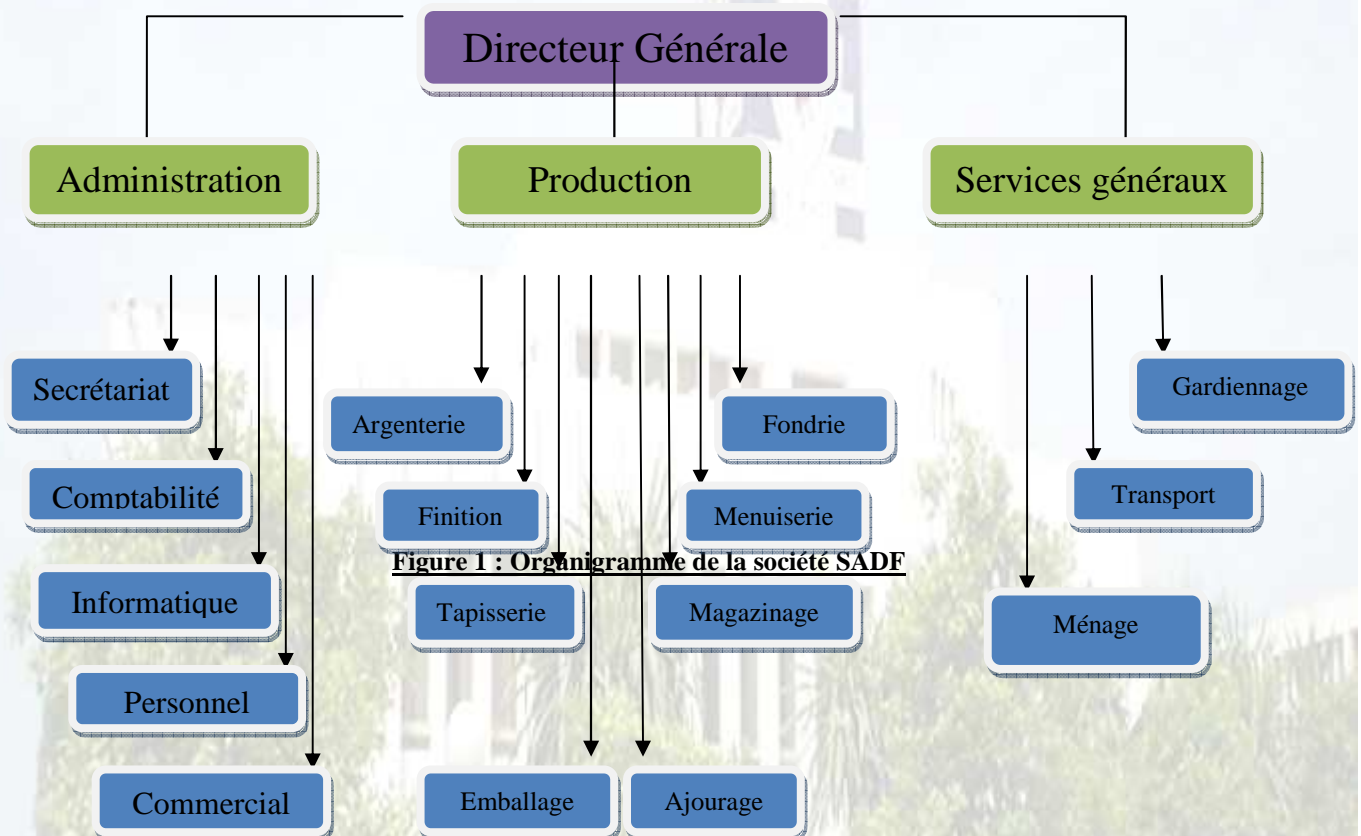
Directeur Générale

Administration

Production

Services généraux

Secrétariat

Comptabilité

Informatique

Personnel

Commercial

Argenterie

Fondrie

Finition

Menuiserie

Figure 1 : Organigramme de la société SADF

Tapisserie

Magazinage

Emballage

Ajourage

Gardiennage

Transport

Ménage